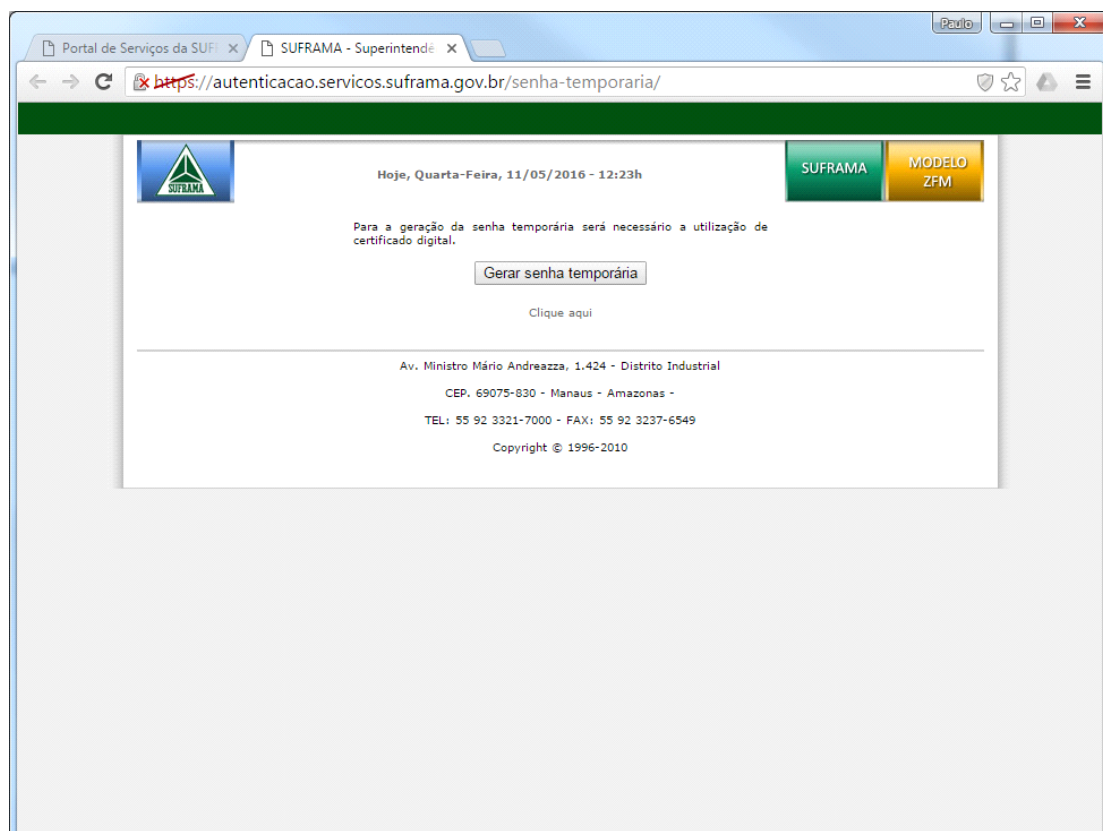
Portal de Serviços da SUF ×
SUFRAMA - Superintende ×
Paulo

https://autenticacao.servicos.suframa.gov.br/senha-temporaria/

SUFRAMA

Hoje, Quarta-Feira, 11/05/2016 - 12:23h

SUFRAMA
MODELO ZFM

Para a geração da senha temporária será necessário a utilização de certificado digital.

Gerar senha temporária

Clique aqui

Av. Ministro Mário Andreazza, 1.424 - Distrito Industrial

CEP. 69075-830 - Manaus - Amazonas -

TEL: 55 92 3321-7000 - FAX: 55 92 3237-6549

Copyright © 1996-2010